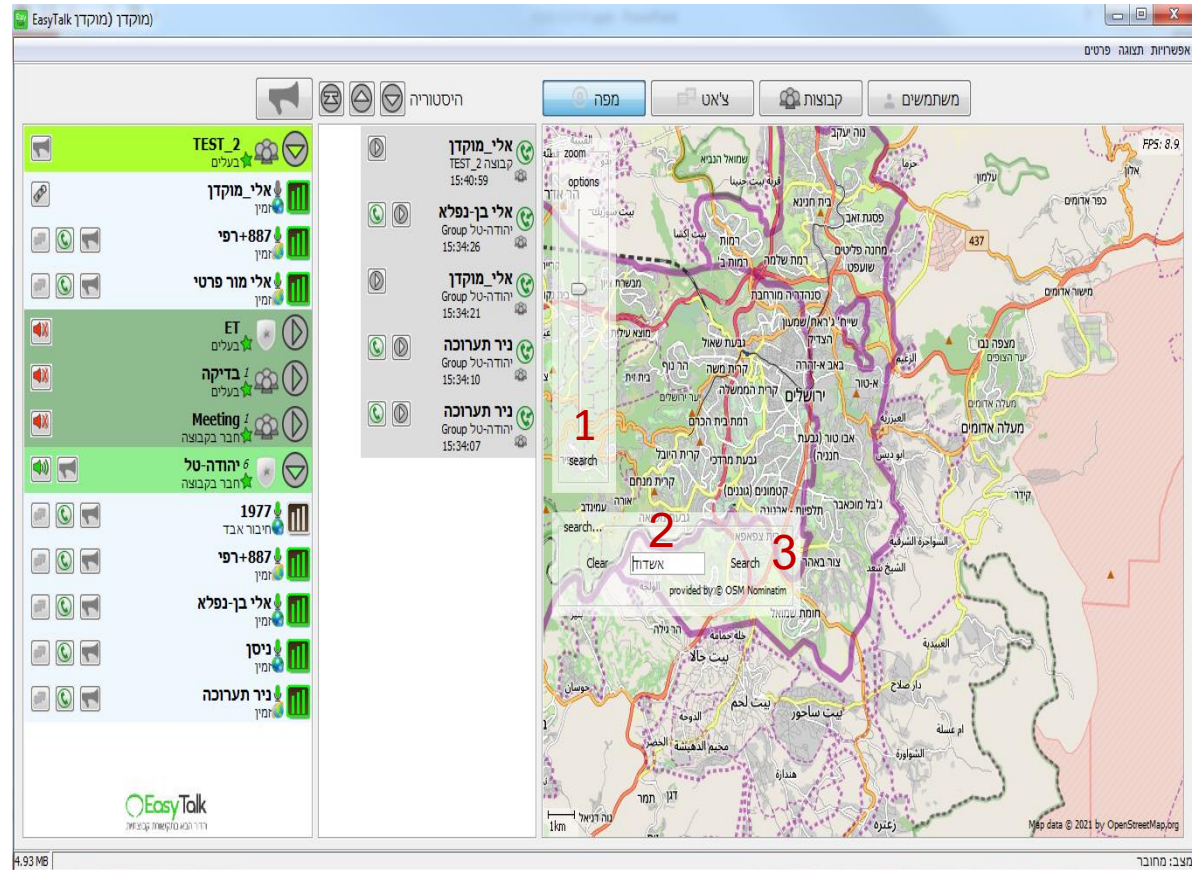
EasyTalk (מוקדן)

אפשרויות תצוגה פרטים

משתמשים קבוצות צ'אט מפה

היסטוריה

TEST_2
בעלים

אלי_מוקדן
זמין

887+רפי
זמין

אלי מור פרטי
זמין

ET
בעלים

1 בדיקה
בעלים

Meeting 1
חבר בקבוצה

6 יהודה-טל
חבר בקבוצה

1977
חיבור אבד

887+רפי
זמין

אלי בן-נפלא
זמין

ניסן
זמין

ניר תערוכה
זמין

EasyTalk

אלי_מוקדן
TEST_2 קבוצה
15:40:59

אלי בן-נפלא
יהודה-טל Group
15:34:26

אלי_מוקדן
יהודה-טל Group
15:34:21

ניר תערוכה
יהודה-טל Group
15:34:10

ניר תערוכה
יהודה-טל Group
15:34:07

zoom
options
1
search
search...
2
Clear אשדוד Search 3
provided by © OSM Nominatim

FPS: 8.9

ירושלים
מעלה אדומים
בית לחם
בית ג'אלא
בית סאחור
רמות
פסגת זאב
בית חנינא
רמת שלמה
שועפט
גבעת שאול
קרית משה
הר נוף
רמת בית הכרם
קרית היובל
גבעת מרדכי
קטמונים (גונן)
תלפיות - ארנונה
אבו טור (גבעת חנניה)
א-טור
ג'בל מוכאבר
צור באהר
חומת שמואל
עזריה
אבו דיס
מישור אדומים
כפר אדומים
עלמון
אלון
מצפה נבו
קידר
השיח' סעד
הסוואחרה השרקיה
העבידיה
דאר צלאח
הדוחה
הר גילה
437

1km
Map data © 2021 by OpenStreetMap.org

4.93 MB
מצב: מחובר